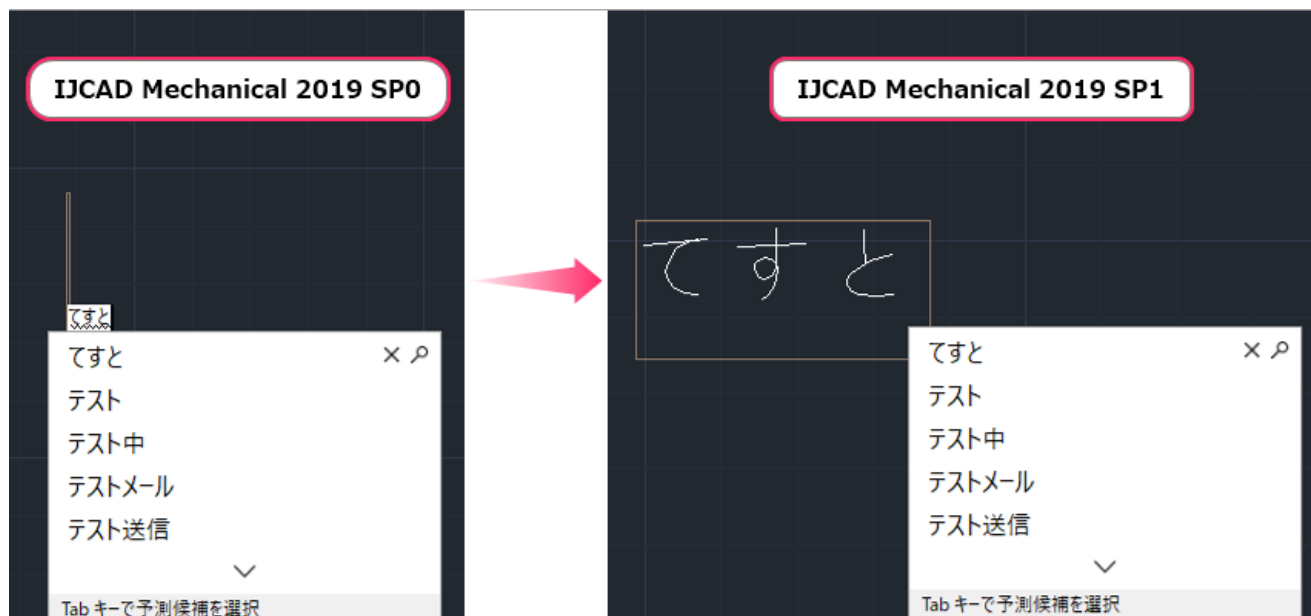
IJCAD Mechanical 2019 SP0

てすと

てすと

テスト

テスト中

テストメール

テスト送信

Tab キーで予測候補を選択

IJCAD Mechanical 2019 SP1

てすと

てすと

テスト

テスト中

テストメール

テスト送信

Tab キーで予測候補を選択